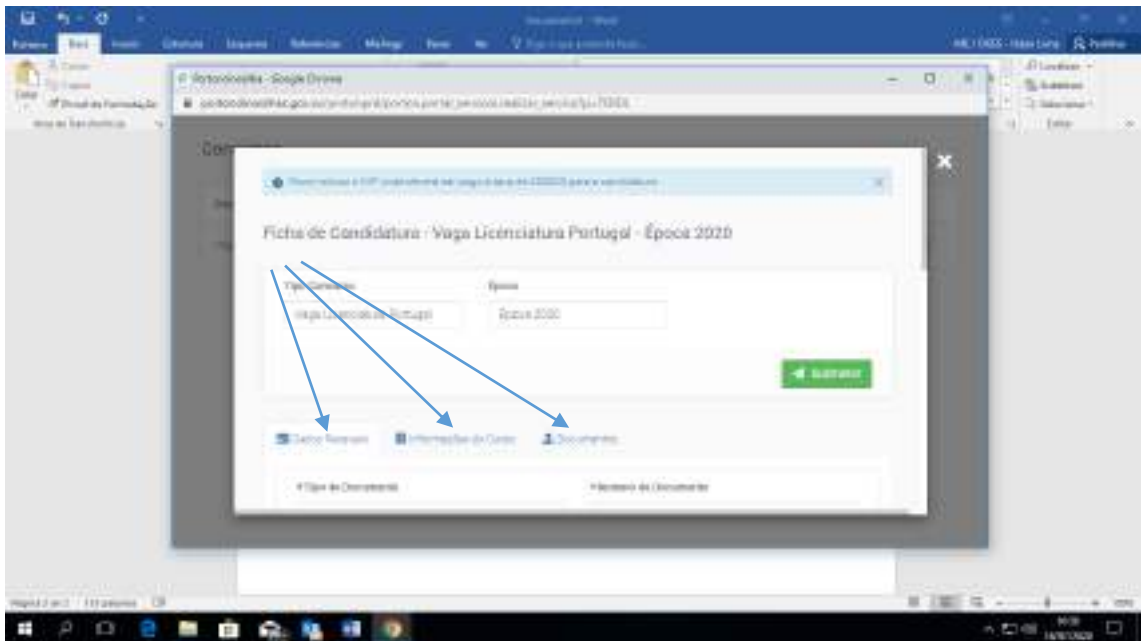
Documento1 - Word

Ficheiro Base Inserir Estrutura Esquema Referências Mailings Rever Ver

Colar

Área de Transferência

Portondosalão - Google Chrome

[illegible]

Localizar

Substituir

Selecionar

Edição

Ficha de Candidatura / Vaga Licenciatura Portugal - Época 2020

Tipo Candidatura

Vaga Licenciatura Portugal

Época

Época 2020

Submeter

Dados Pessoais

Informações do Curso

Documentos

Tipo de Documento

Número do Documento

Página 1 de 1

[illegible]